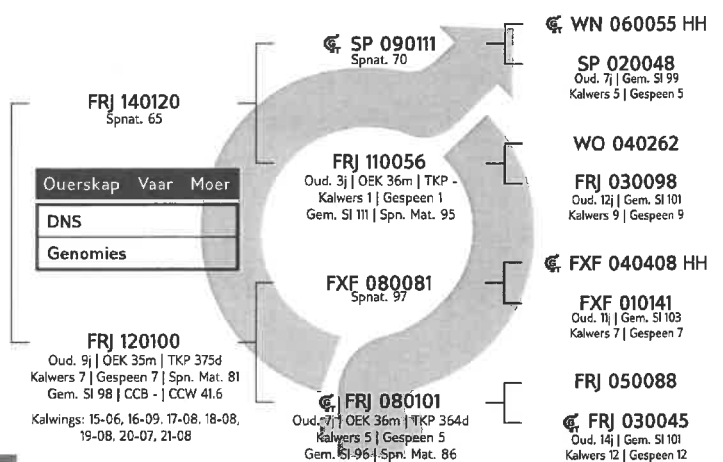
FRJ 140120
Spnat. 65

Ouerskap Vaar Moer

DNS

Genomies

FRJ 120100
Oud. 9j | OEK 35m | TKP 375d
Kalwers 7 | Gespeen 7 | Spn. Mat. 81
Gem. Sl 98 | CCB - | CCW 41.6

Kalwings: 15-06, 16-09, 17-08, 18-08, 19-08, 20-07, 21-08

SP 090111
Spnat. 70

FRJ 110056
Oud. 3j | OEK 36m | TKP -
Kalwers 1 | Gespeen 1
Gem. Sl 111 | Spn. Mat. 95

FXF 080081
Spnat. 97

FRJ 080101
Oud. 7j | OEK 36m | TKP 364d
Kalwers 5 | Gespeen 5
Gem. Sl 96 | Spn. Mat. 86

WN 060055 HH

SP 020048
Oud. 7j | Gem. Sl 99
Kalwers 5 | Gespeen 5

WO 040262

FRJ 030098
Oud. 12j | Gem. Sl 101
Kalwers 9 | Gespeen 9

FXF 040408 HH

FXF 010141
Oud. 11j | Gem. Sl 103
Kalwers 7 | Gespeen 7

FRJ 050088

FRJ 030045
Oud. 14j | Gem. Sl 101
Kalwers 12 | Gespeen 12